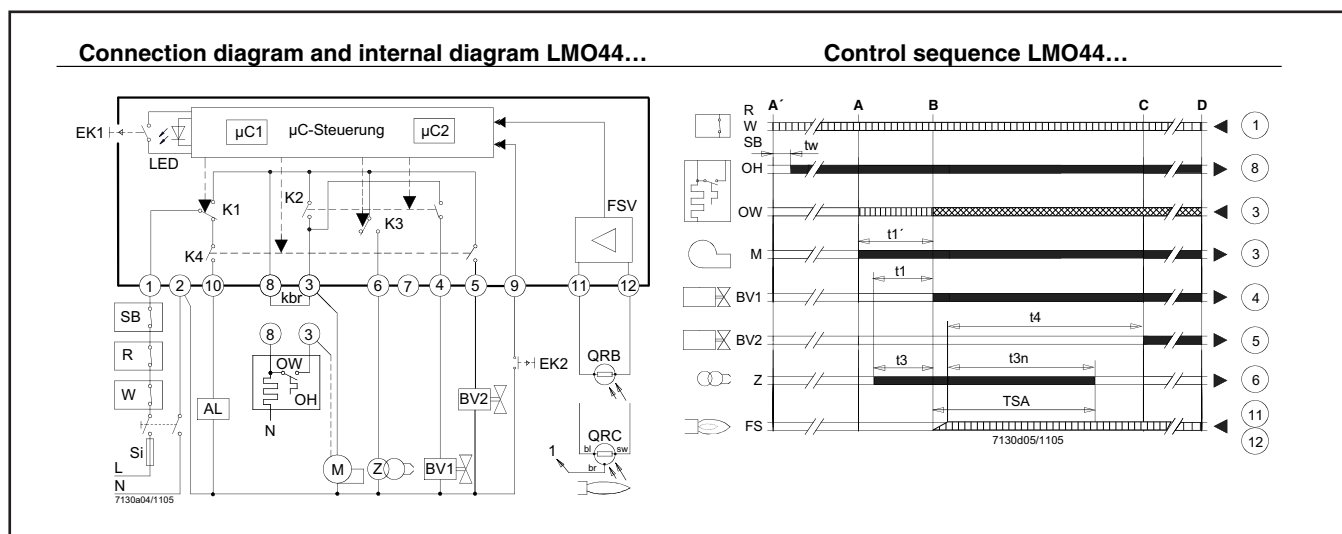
Connection diagram and internal diagram LMO44…

EK1
LED
µC1
µC-Steuerung
µC2
K1
K2
K3
K4
FSV
1 2 10 8 3 6 7 4 5 9 11 12
kbr
SB
R
W
Si
L
N
AL
8
3
OW
OH
N
M
Z
BV1
BV2
EK2
QRB
QRC
bl
br
sw
1
7130a04/1105

Control sequence LMO44…

A´
A
B
C
D
R
W
SB
tw
OH
OW
M
BV1
BV2
Z
FS
t1´
t1
t4
t3
t3n
TSA
1
8
3
3
4
5
6
11
12
7130d05/1105